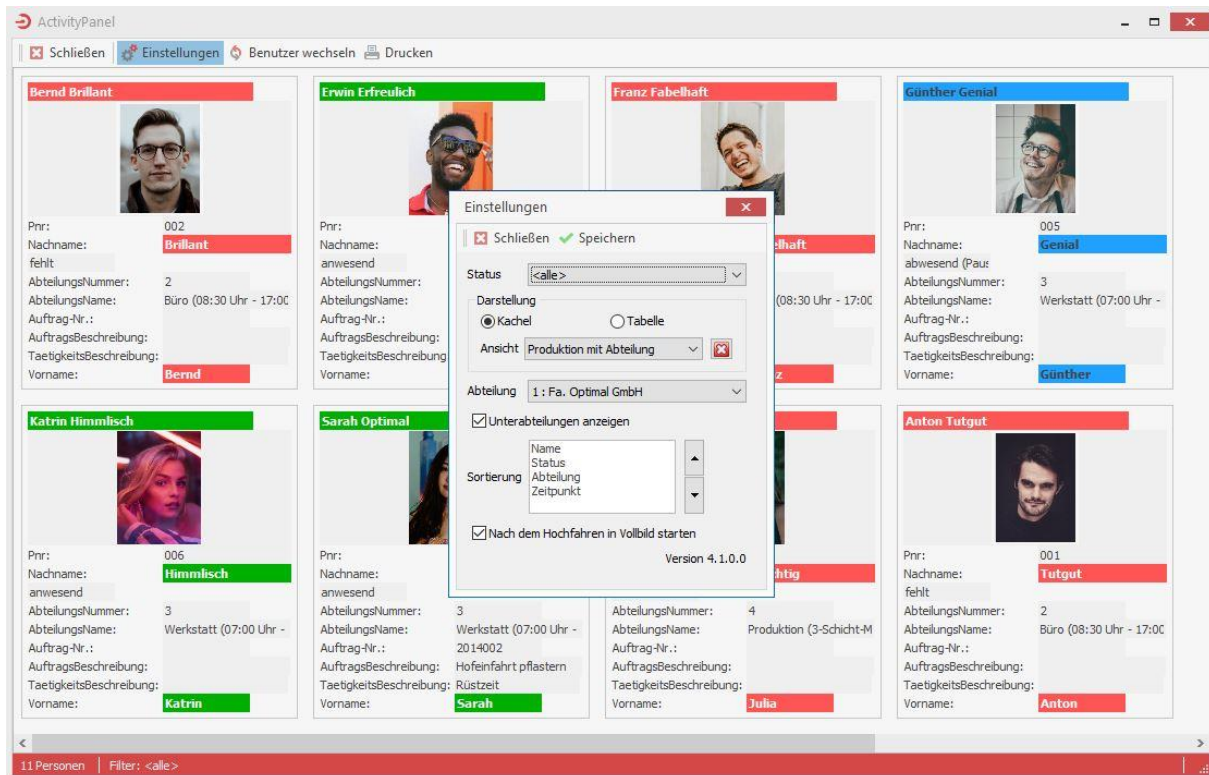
ActivityPanel

Schließen | Einstellungen | Benutzer wechseln | Drucken

Bernd Brillant
Pnr: 002
Nachname: Brillant
fehlt
AbteilungsNummer: 2
AbteilungsName: Büro (08:30 Uhr - 17:00
Auftrag-Nr.:
AuftragsBeschreibung:
TaetigkeitsBeschreibung:
Vorname: Bernd

Erwin Erfreulich
Pnr:
Nachname:
anwesend
AbteilungsNummer:
AbteilungsName:
Auftrag-Nr.:
AuftragsBeschreibung:
TaetigkeitsBeschreibung
Vorname:

Franz Fabelhaft
lhaft
(08:30 Uhr - 17:00
z

Günther Genial
Pnr: 005
Nachname: Genial
abwesend (Paus
AbteilungsNummer: 3
AbteilungsName: Werkstatt (07:00 Uhr -
Auftrag-Nr.:
AuftragsBeschreibung:
TaetigkeitsBeschreibung:
Vorname: Günther

Katrin Himmlisch
Pnr: 006
Nachname: Himmlisch
anwesend
AbteilungsNummer: 3
AbteilungsName: Werkstatt (07:00 Uhr -
Auftrag-Nr.:
AuftragsBeschreibung:
TaetigkeitsBeschreibung:
Vorname: Katrin

Sarah Optimal
Pnr:
Nachname:
anwesend
AbteilungsNummer: 3
AbteilungsName: Werkstatt (07:00 Uhr -
Auftrag-Nr.: 2014002
AuftragsBeschreibung: Hofeinfahrt pflastern
TaetigkeitsBeschreibung: Rüstzeit
Vorname: Sarah

chtig
AbteilungsNummer: 4
AbteilungsName: Produktion (3-Schicht-M
Auftrag-Nr.:
AuftragsBeschreibung:
TaetigkeitsBeschreibung:
Vorname: Julia

Anton Tutgut
Pnr: 001
Nachname: Tutgut
fehlt
AbteilungsNummer: 2
AbteilungsName: Büro (08:30 Uhr - 17:00
Auftrag-Nr.:
AuftragsBeschreibung:
TaetigkeitsBeschreibung:
Vorname: Anton

Einstellungen
Schließen | Speichern
Status <alle>
Darstellung
Kachel | Tabelle
Ansicht Produktion mit Abteilung
Abteilung 1 : Fa. Optimal GmbH
Unterabteilungen anzeigen
Sortierung
Name
Status
Abteilung
Zeitpunkt
Nach dem Hochfahren in Vollbild starten
Version 4.1.0.0

11 Personen | Filter: <alle>